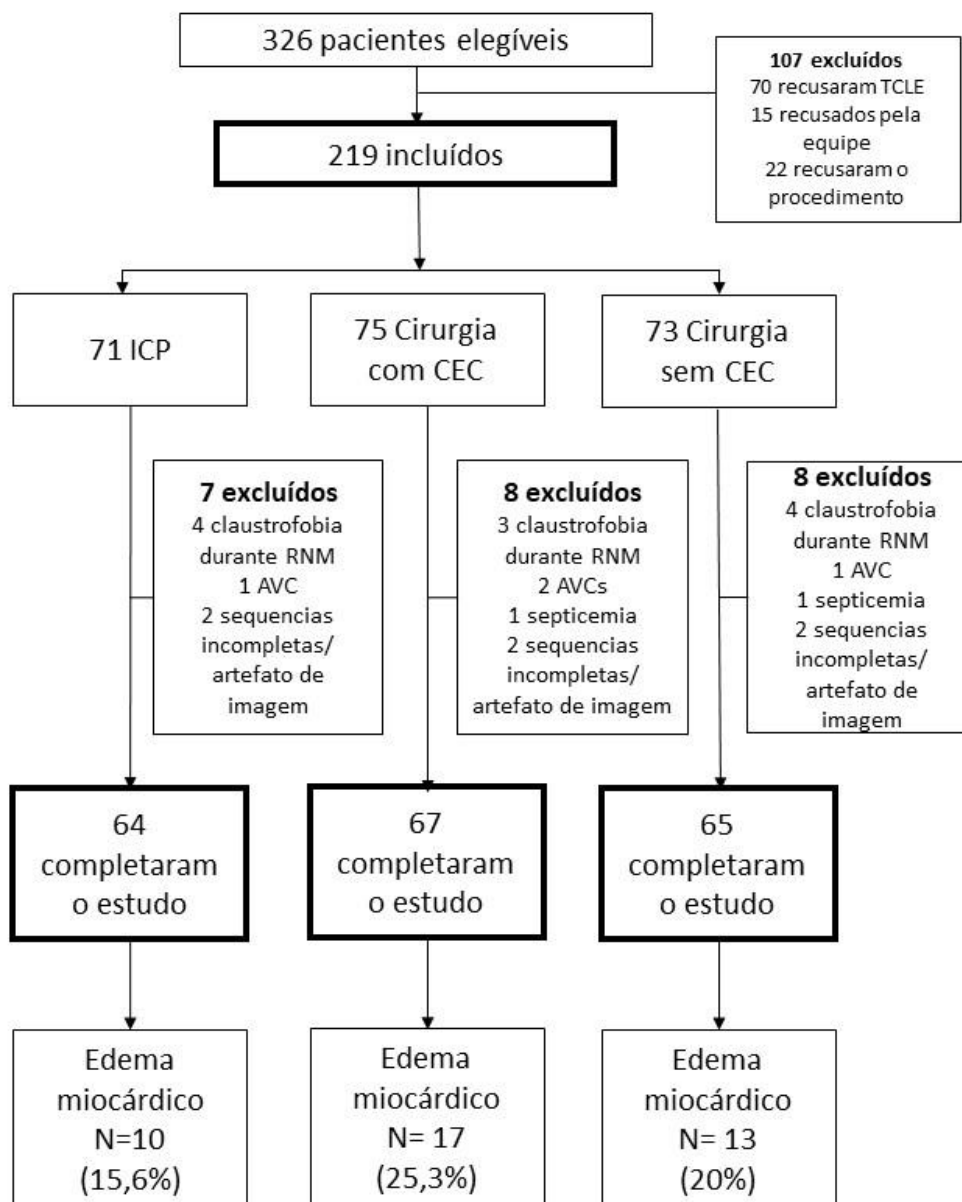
326 pacientes elegíveis

107 excluídos
70 recusaram TCLE
15 recusados pela equipe
22 recusaram o procedimento

219 incluídos

71 ICP

75 Cirurgia com CEC

73 Cirurgia sem CEC

7 excluídos
4 claustrofobia durante RNM
1 AVC
2 sequencias incompletas/ artefato de imagem

8 excluídos
3 claustrofobia durante RNM
2 AVCs
1 septicemia
2 sequencias incompletas/ artefato de imagem

8 excluídos
4 claustrofobia durante RNM
1 AVC
1 septicemia
2 sequencias incompletas/ artefato de imagem

64 completaram o estudo

67 completaram o estudo

65 completaram o estudo

Edema miocárdico
N=10
(15,6%)

Edema miocárdico
N= 17
(25,3%)

Edema miocárdico
N= 13
(20%)